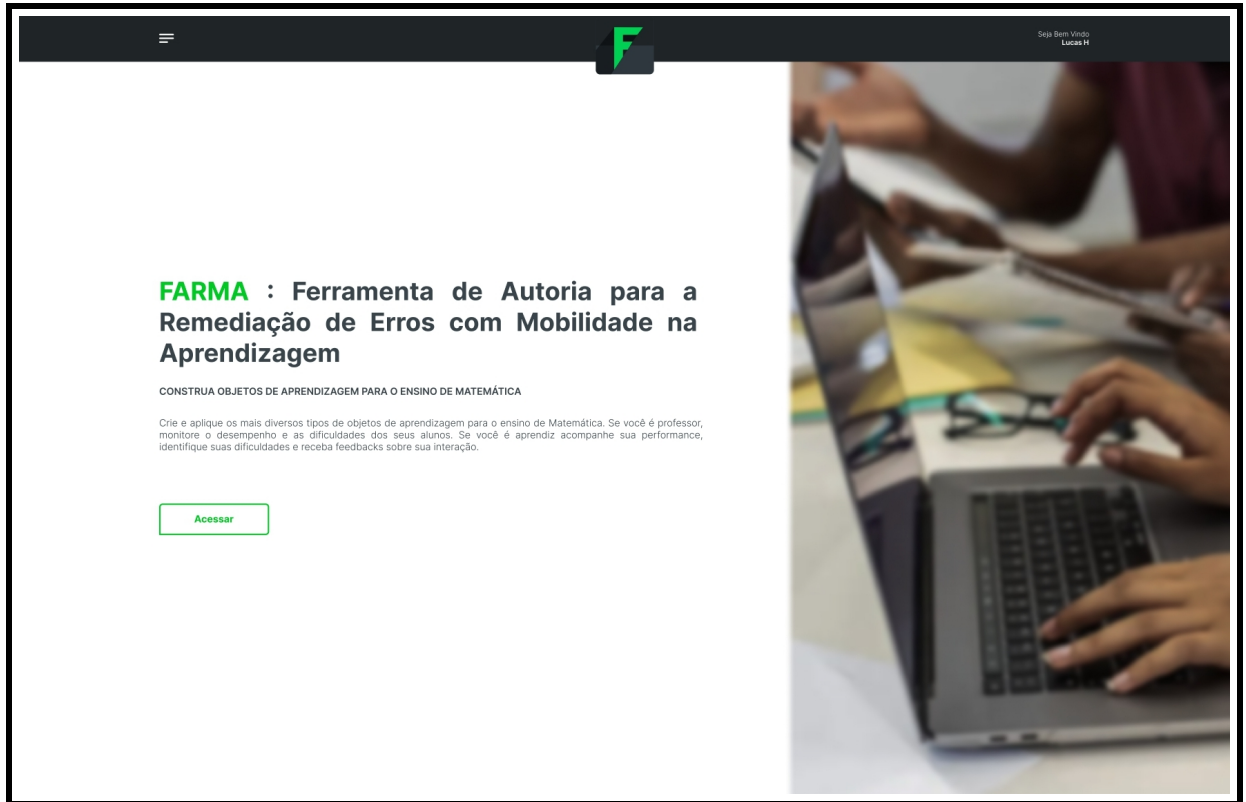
F

Seja Bem Vindo
Lucas H

FARMA : Ferramenta de Autoria para a Remediação de Erros com Mobilidade na Aprendizagem

CONSTRUA OBJETOS DE APRENDIZAGEM PARA O ENSINO DE MATEMÁTICA

Crie e aplique os mais diversos tipos de objetos de aprendizagem para o ensino de Matemática. Se você é professor, monitore o desempenho e as dificuldades dos seus alunos. Se você é aprendiz acompanhe sua performance, identifique suas dificuldades e receba feedbacks sobre sua interação.

Acessar